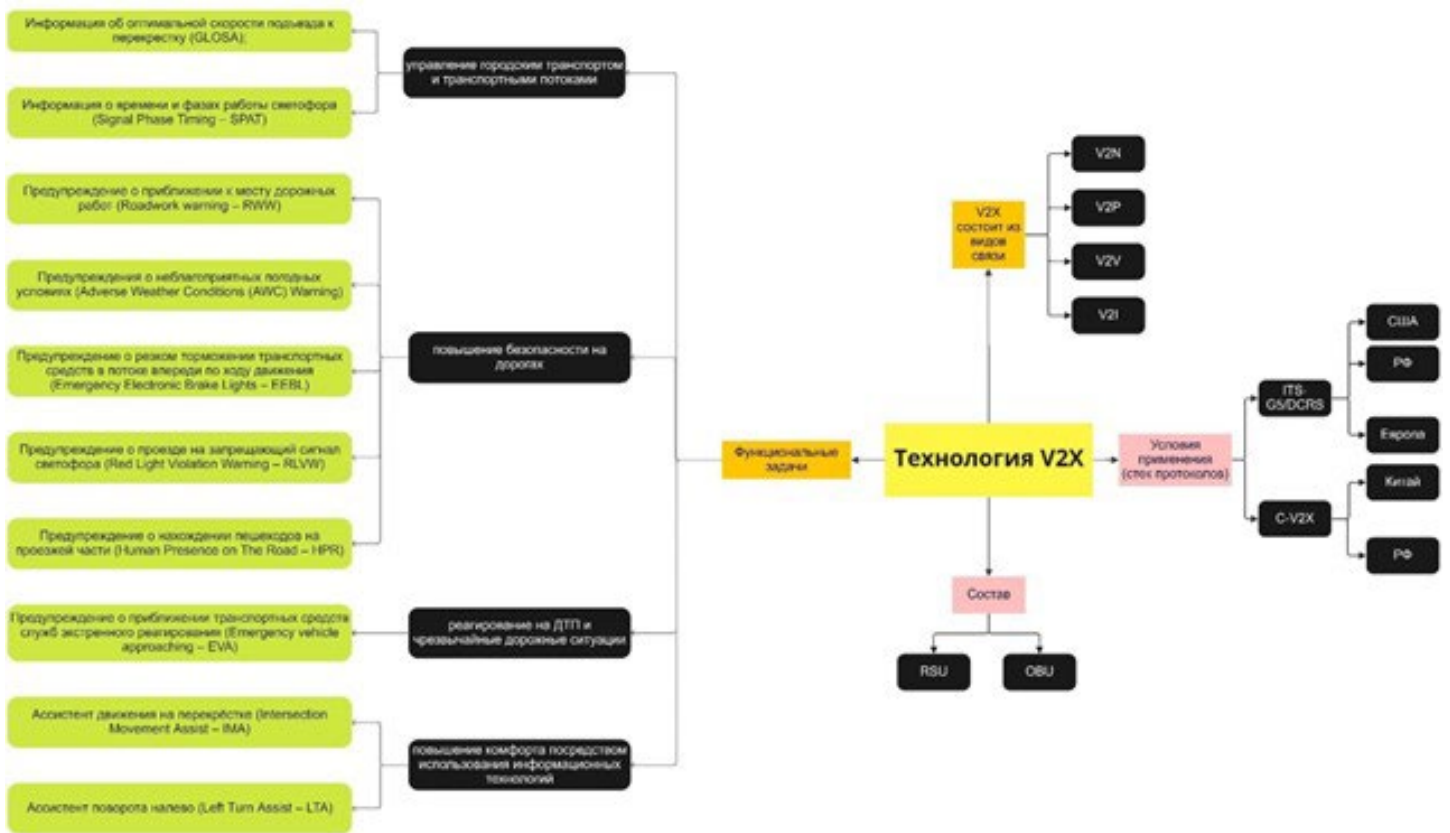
Информация об оптимальной скорости подъезда к перекрестку (GLOSA);

Информация о времени и фазах работы светофора (Signal Phase Timing – SPAT)

управление городским транспортом и транспортными потоками

Предупреждение о приближении к месту дорожных работ (Roadwork warning – RWW)

Предупреждения о неблагоприятных погодных условиях (Adverse Weather Conditions (AWC) Warning)

Предупреждение о резком торможении транспортных средств в потоке впереди по ходу движения (Emergency Electronic Brake Lights – EEBL)

Предупреждение о проезде на запрещающий сигнал светофора (Red Light Violation Warning – RLVW)

Предупреждение о нахождении пешеходов на проезжей части (Human Presence on The Road – HPR)

повышение безопасности на дорогах

Предупреждение о приближении транспортных средств служб экстренного реагирования (Emergency vehicle approaching – EVA)

реагирование на ДТП и чрезвычайные дорожные ситуации

Асисстент движения на перекрёстке (Intersection Movement Assist – IMA)

Асисстент поворота налево (Left Turn Assist – LTA)

повышение комфорта посредством использования информационных технологий

Функциональные задачи

Технология V2X

V2X состоит из видов связи

V2N

V2P

V2V

V2I

Условия применения (стек протоколов)

ITS-G5/DCRS

США

РФ

Европа

C-V2X

Китай

РФ

Состав

RSU

OBU